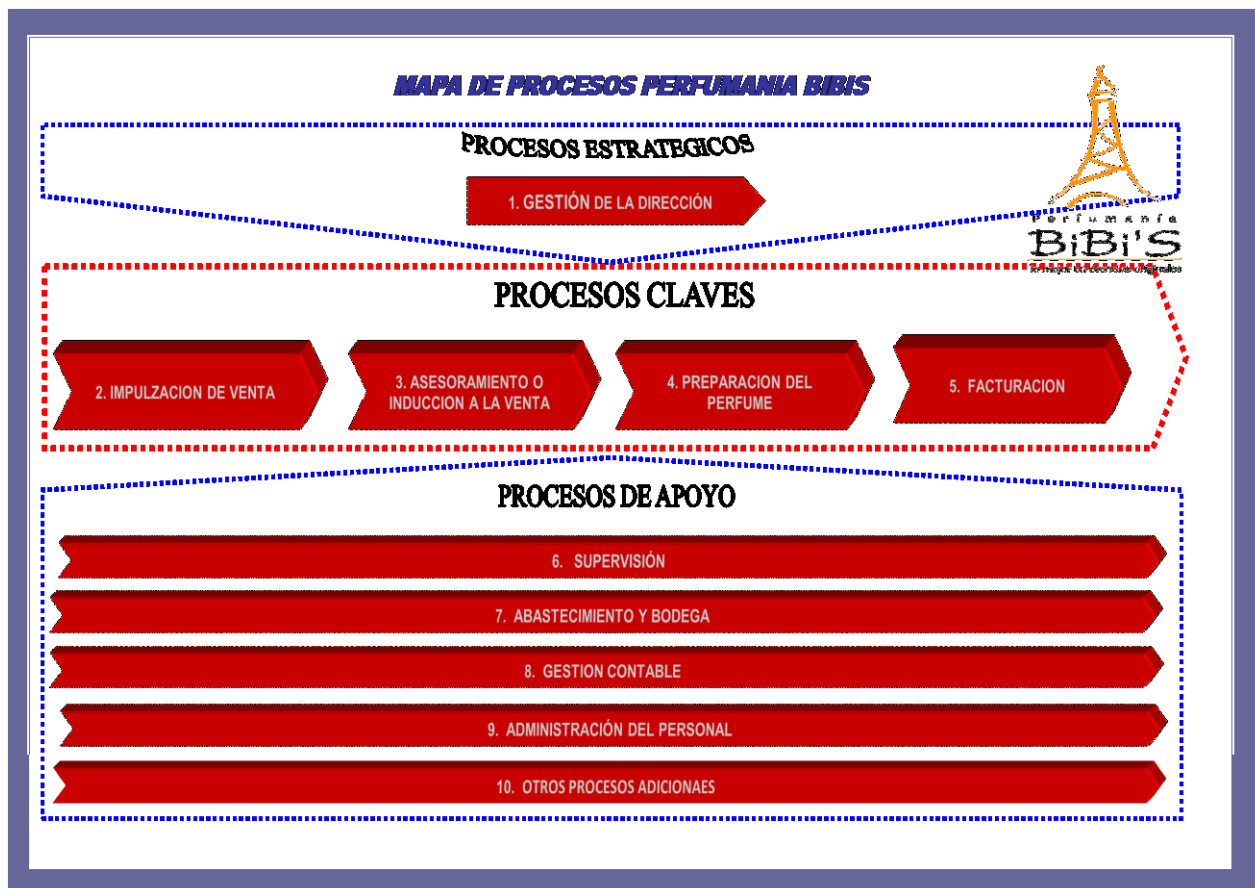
MAPA DE PROCESOS PERFUMANIA BIBIS

Perfumania
BiBi'S
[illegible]

PROCESOS ESTRATEGICOS

1. GESTIÓN DE LA DIRECCIÓN

PROCESOS CLAVES

2. IMPULZACION DE VENTA

3. ASESORAMIENTO O INDUCCION A LA VENTA

4. PREPARACION DEL PERFUME

5. FACTURACION

PROCESOS DE APOYO

6. SUPERVISIÓN

7. ABASTECIMIENTO Y BODEGA

8. GESTION CONTABLE

9. ADMINISTRACIÓN DEL PERSONAL

10. OTROS PROCESOS ADICIONAES